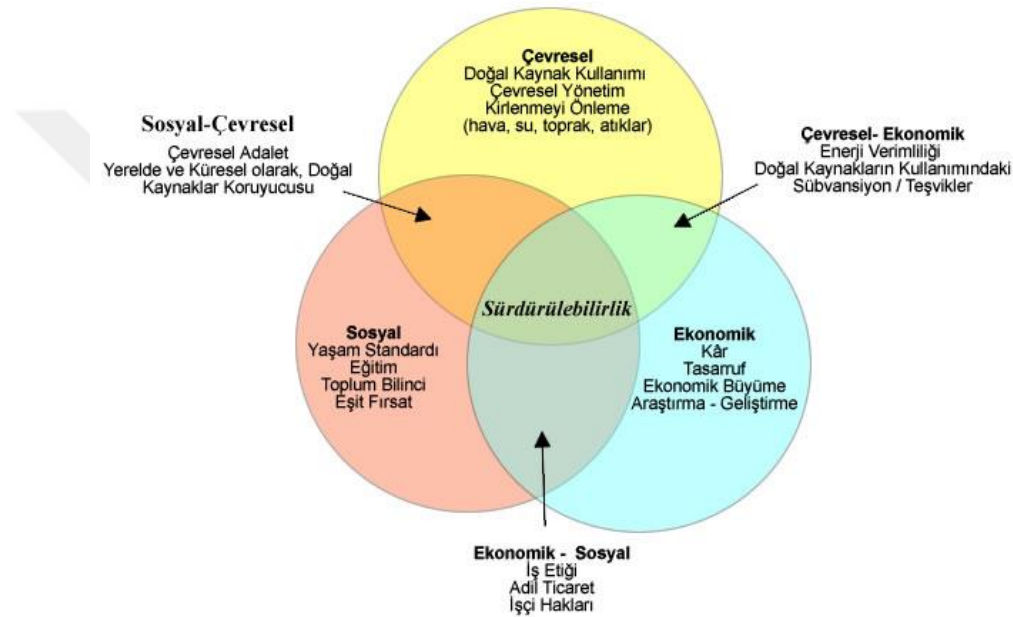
Çevresel
Doğal Kaynak Kullanımı
Çevresel Yönetim
Kirlenmeyi Önleme
(hava, su, toprak, atıklar)

Sosyal-Çevresel
Çevresel Adalet
Yerelde ve Küresel olarak, Doğal Kaynaklar Koruyucusu

Çevresel- Ekonomik
Enerji Verimliliği
Doğal Kaynakların Kullanımındaki Sübvansiyon / Teşvikler

Sürdürülebilirlik

Sosyal
Yaşam Standardı
Eğitim
Toplum Bilinci
Eşit Fırsat

Ekonomik
Kâr
Tasarruf
Ekonomik Büyüme
Araştırma - Geliştirme

Ekonomik - Sosyal
İş Etiği
Adil Ticaret
İşçi Hakları